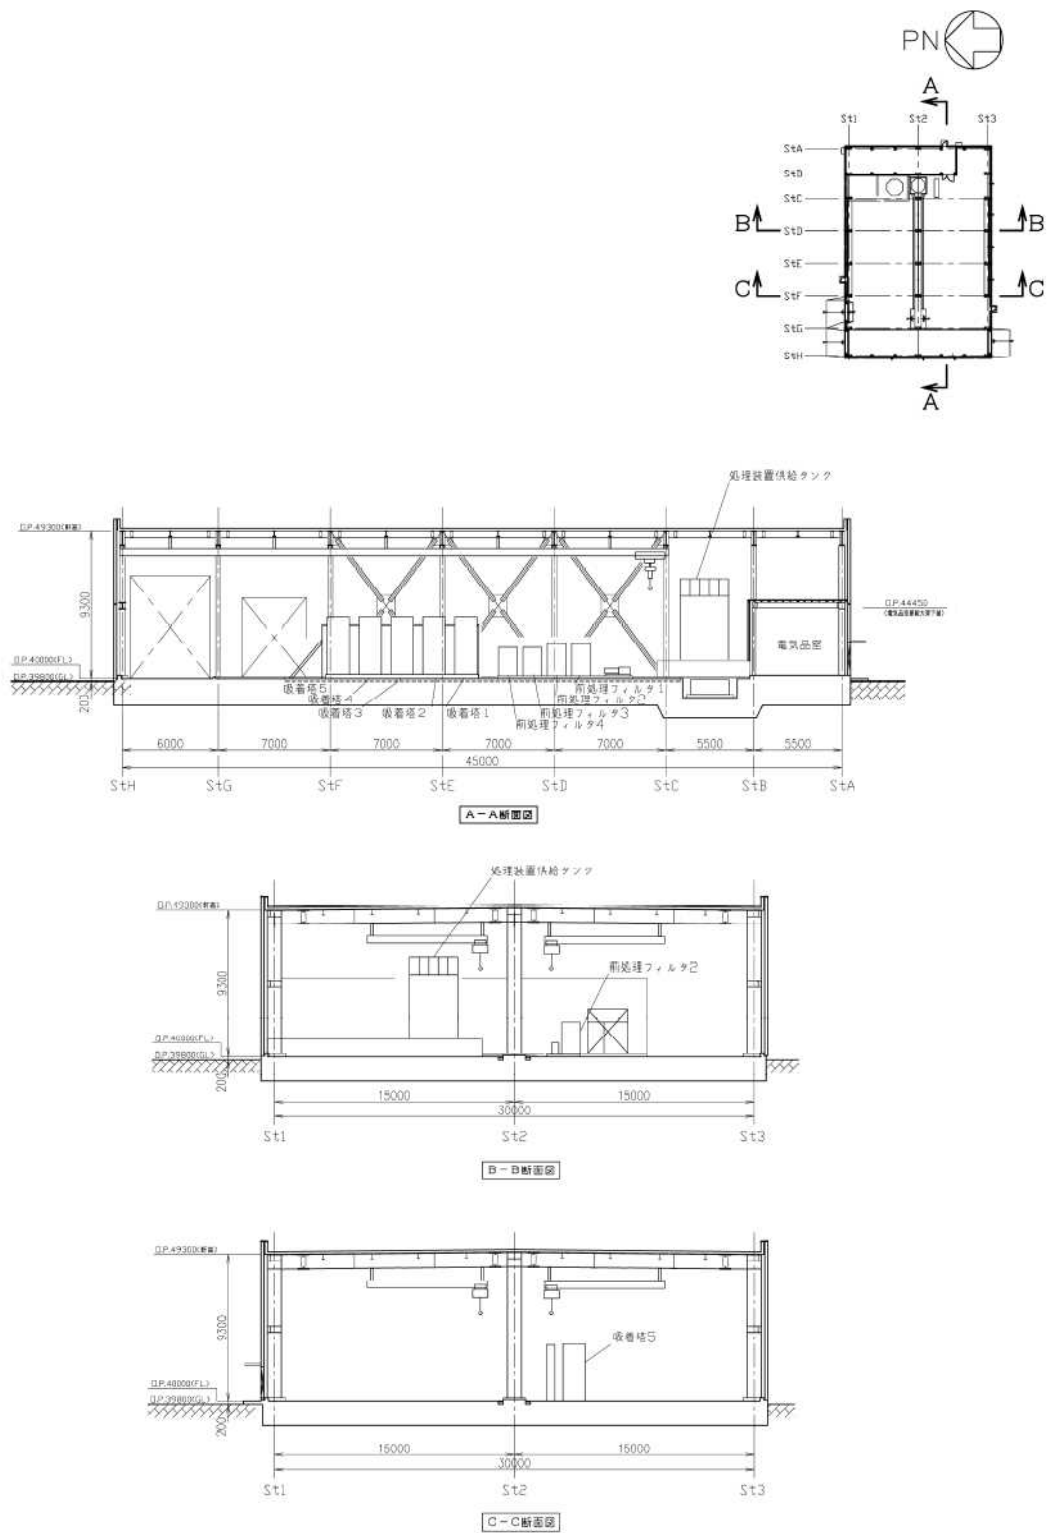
PN

A

St1 St2 St3

StA
StB
StC
StD
StE
StF
StG
StH

B B
C C

A

処理装置供給タンク

O.P.49300(軒高)
9300
O.P.40000(FL)
O.P.39800(GL)
2000

O.P.44450

電気品室

吸着塔5
吸着塔4
吸着塔3
吸着塔2
吸着塔1
前処理フィルタ1
前処理フィルタ2
前処理フィルタ3
前処理フィルタ4

| 6000 | 7000 | 7000 | 7000 | 7000 | 5500 | 5500 |

45000

StH StG StF StE StD StC StB StA

A−A断面図

処理装置供給タンク

O.P.49300(軒高)
9300
前処理フィルタ2
O.P.40000(FL)
O.P.39800(GL)
2000

15000 15000
30000

St1 St2 St3

B−B断面図

O.P.49300(軒高)
9300
吸着塔5
O.P.40000(FL)
O.P.39800(GL)
2000

15000 15000
30000

St1 St2 St3

C−C断面図